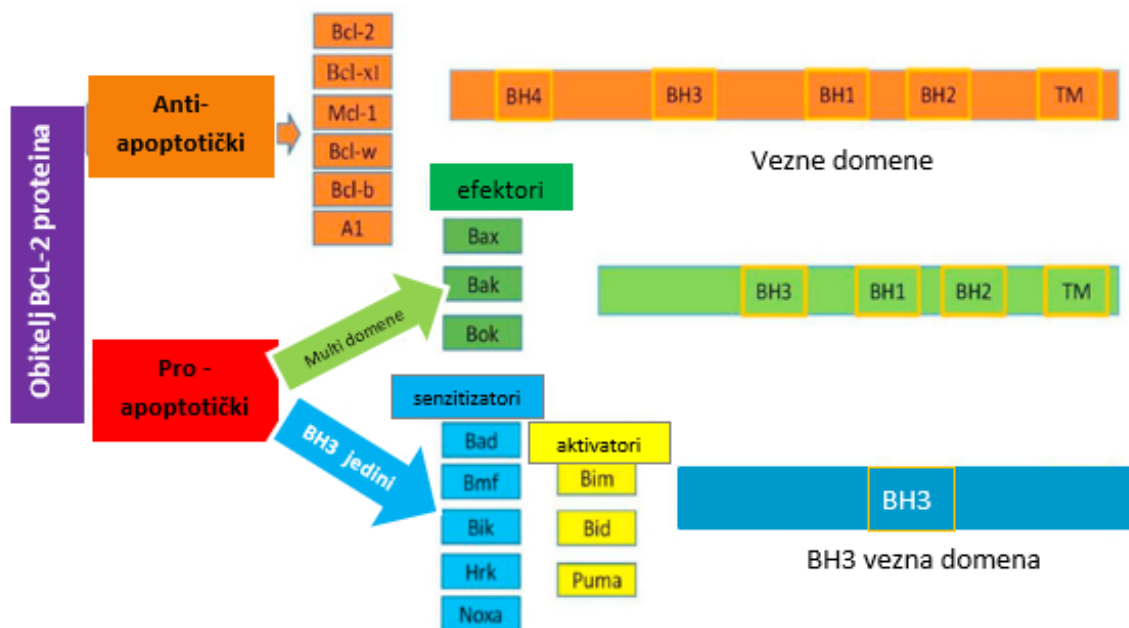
Obitelj BCL-2 proteina

Anti-apoptotički

Bcl-2
Bcl-xl
Mcl-1
Bcl-w
Bcl-b
A1

BH4 BH3 BH1 BH2 TM

Vezne domene

efektori

Bax
Bak
Bok

BH3 BH1 BH2 TM

Multi domene

Pro - apoptotički

BH3 jedini

senzitizatori

Bad
Bmf
Bik
Hrk
Noxa

aktivatori

Bim
Bid
Puma

BH3

BH3 vezna domena